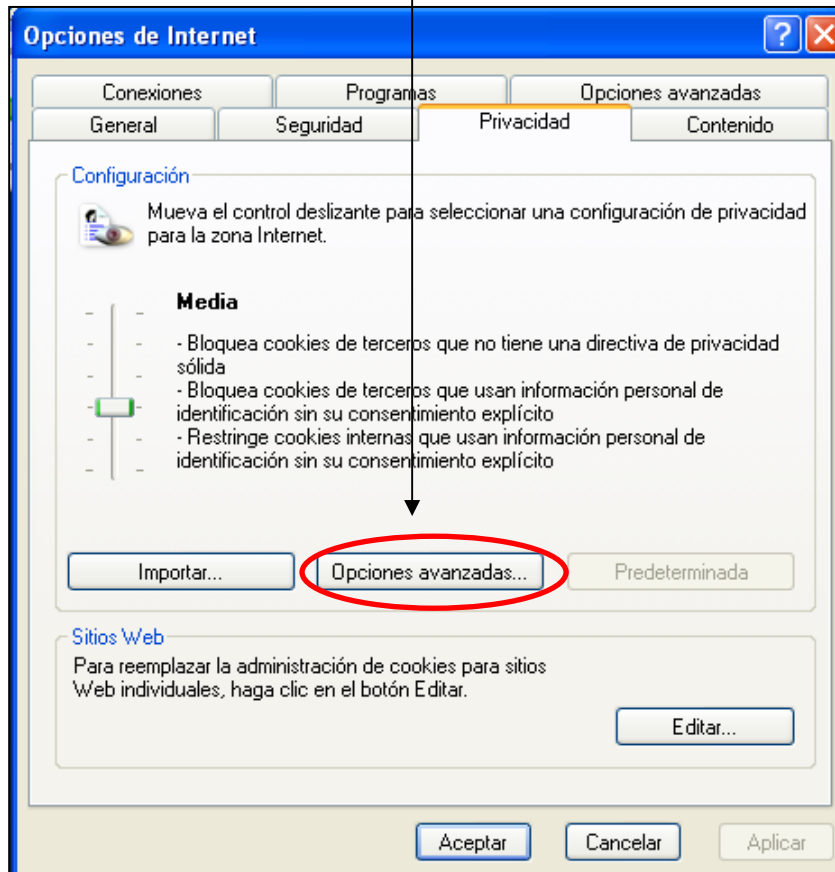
Opciones de Internet

Conexiones
Programas
Opciones avanzadas
General
Seguridad
Privacidad
Contenido

Configuración

Mueva el control deslizante para seleccionar una configuración de privacidad para la zona Internet.

Media

- Bloquea cookies de terceros que no tiene una directiva de privacidad sólida
- Bloquea cookies de terceros que usan información personal de identificación sin su consentimiento explícito
- Restringe cookies internas que usan información personal de identificación sin su consentimiento explícito

Importar...
Opciones avanzadas...
Predeterminada

Sitios Web

Para reemplazar la administración de cookies para sitios Web individuales, haga clic en el botón Editar.

Editar...

Aceptar
Cancelar
Aplicar